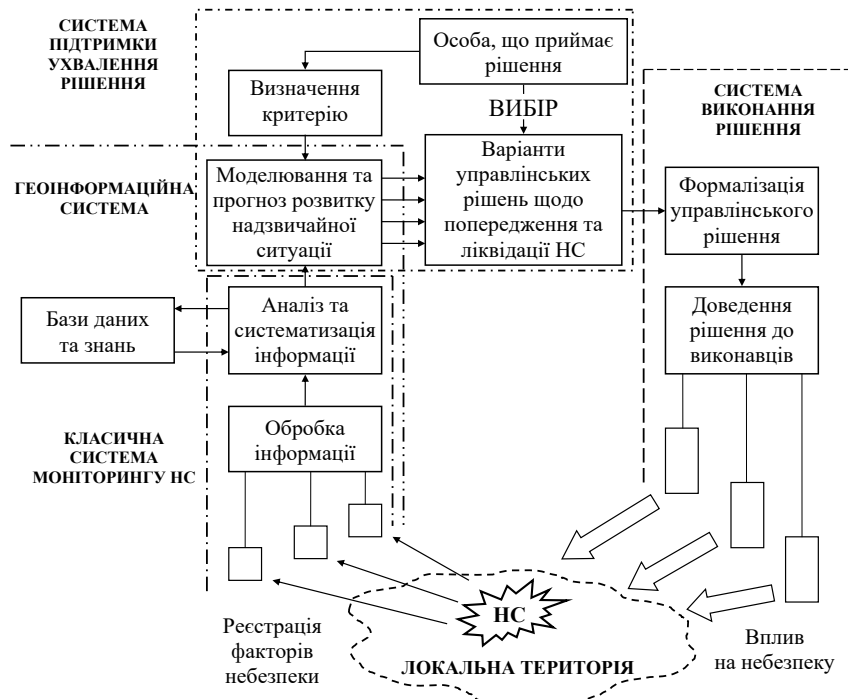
СИСТЕМА ПІДТРИМКИ УХВАЛЕННЯ РІШЕННЯ

Особа, що приймає рішення

Визначення критерію

ВИБІР

СИСТЕМА ВИКОНАННЯ РІШЕННЯ

ГЕОІНФОРМАЦІЙНА СИСТЕМА

Моделювання та прогноз розвитку надзвичайної ситуації

Варіанти управлінських рішень щодо попередження та ліквідації НС

Формалізація управлінського рішення

Бази даних та знань

Аналіз та систематизація інформації

Доведення рішення до виконавців

КЛАСИЧНА СИСТЕМА МОНІТОРИНГУ НС

Обробка інформації

НС

Реєстрація факторів небезпеки

ЛОКАЛЬНА ТЕРИТОРІЯ

Вплив на небезпеку